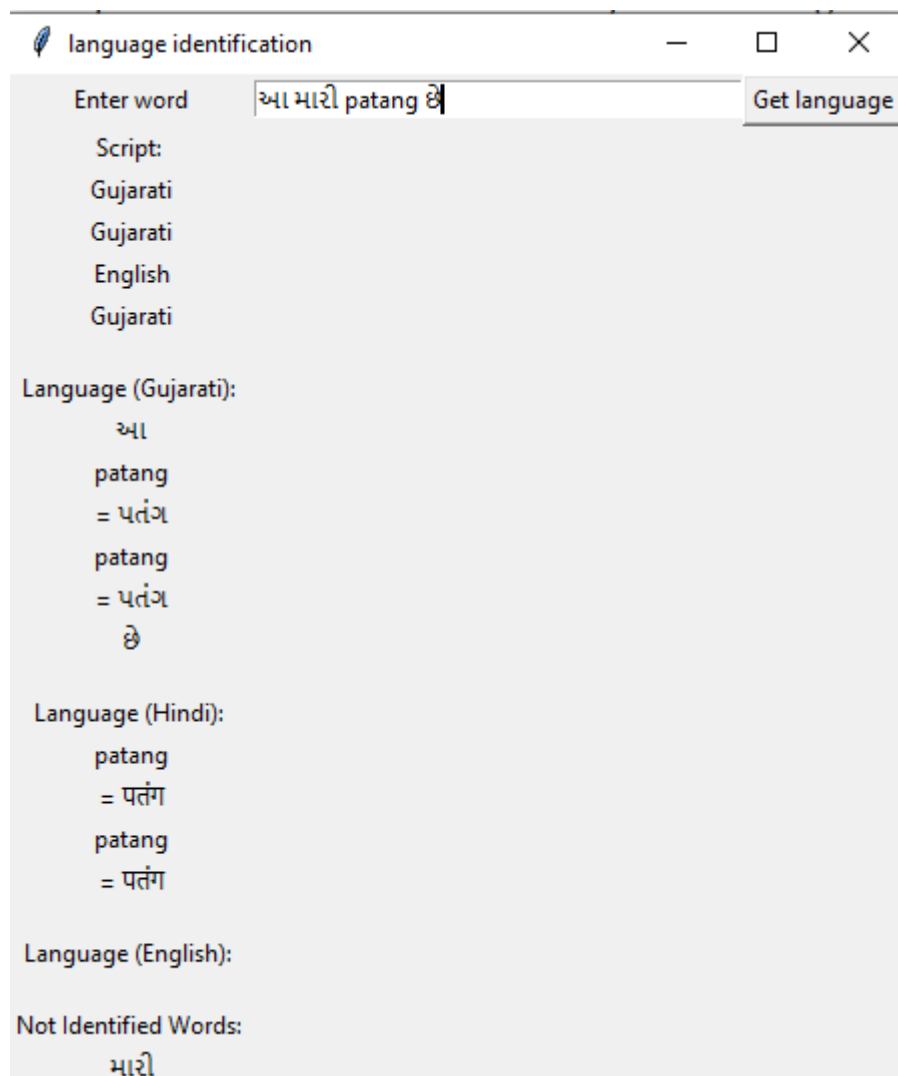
language identification

Enter word આ મારી patang છે Get language

Script:
Gujarati
Gujarati
English
Gujarati

Language (Gujarati):
આ
patang
= પતંગ
patang
= પતંગ
છે

Language (Hindi):
patang
= पतंग
patang
= पतंग

Language (English):

Not Identified Words:
મારી